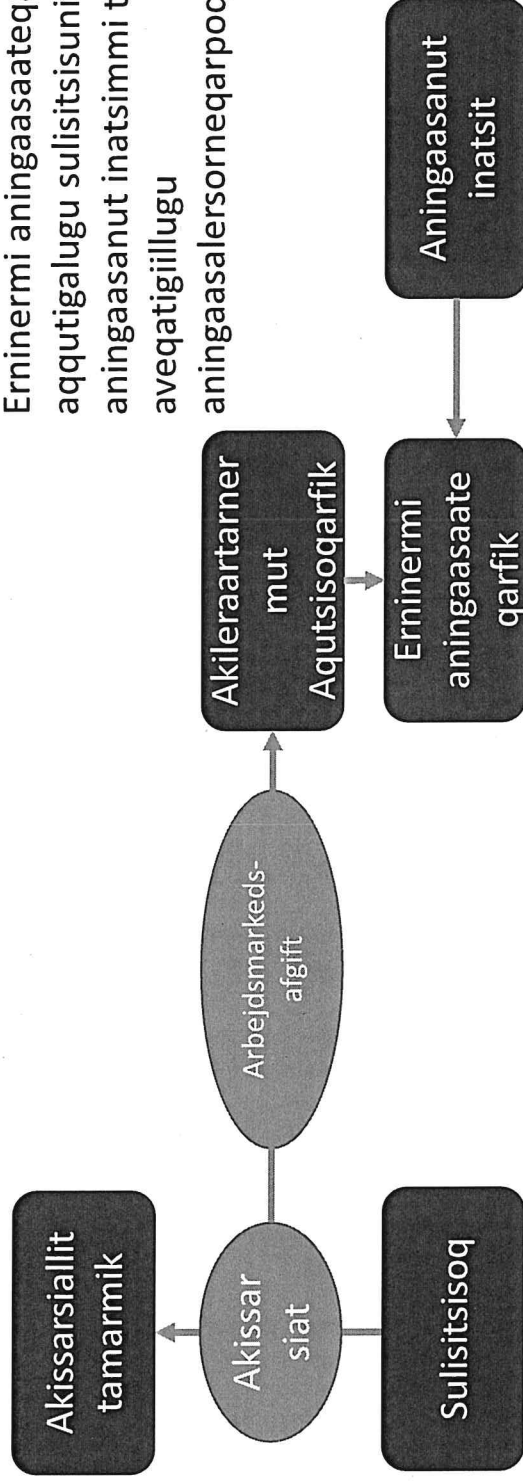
Erninermi aningaasateq
aqqutigalugu sulisitsisuni
aningaasanut inatsimmi t
aveqatigiillugu
aningaasalersorneqarpoc

Akissarsiallit tamarmik

Akissar siat

Sulisitsisoq

Arbejdsmarkeds-afgift

Akileraartarner mut Aqutsisoqarfik

Erninermi aningaasate qarfik

Aningaasanut inatsit